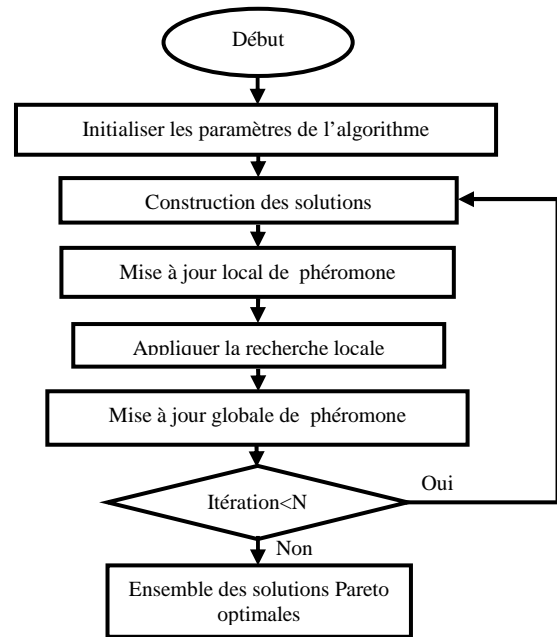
Début

Initialiser les paramètres de l'algorithme

Construction des solutions

Mise à jour local de phéromone

Appliquer la recherche locale

Mise à jour globale de phéromone

Itération<N

Oui

Non

Ensemble des solutions Pareto optimales